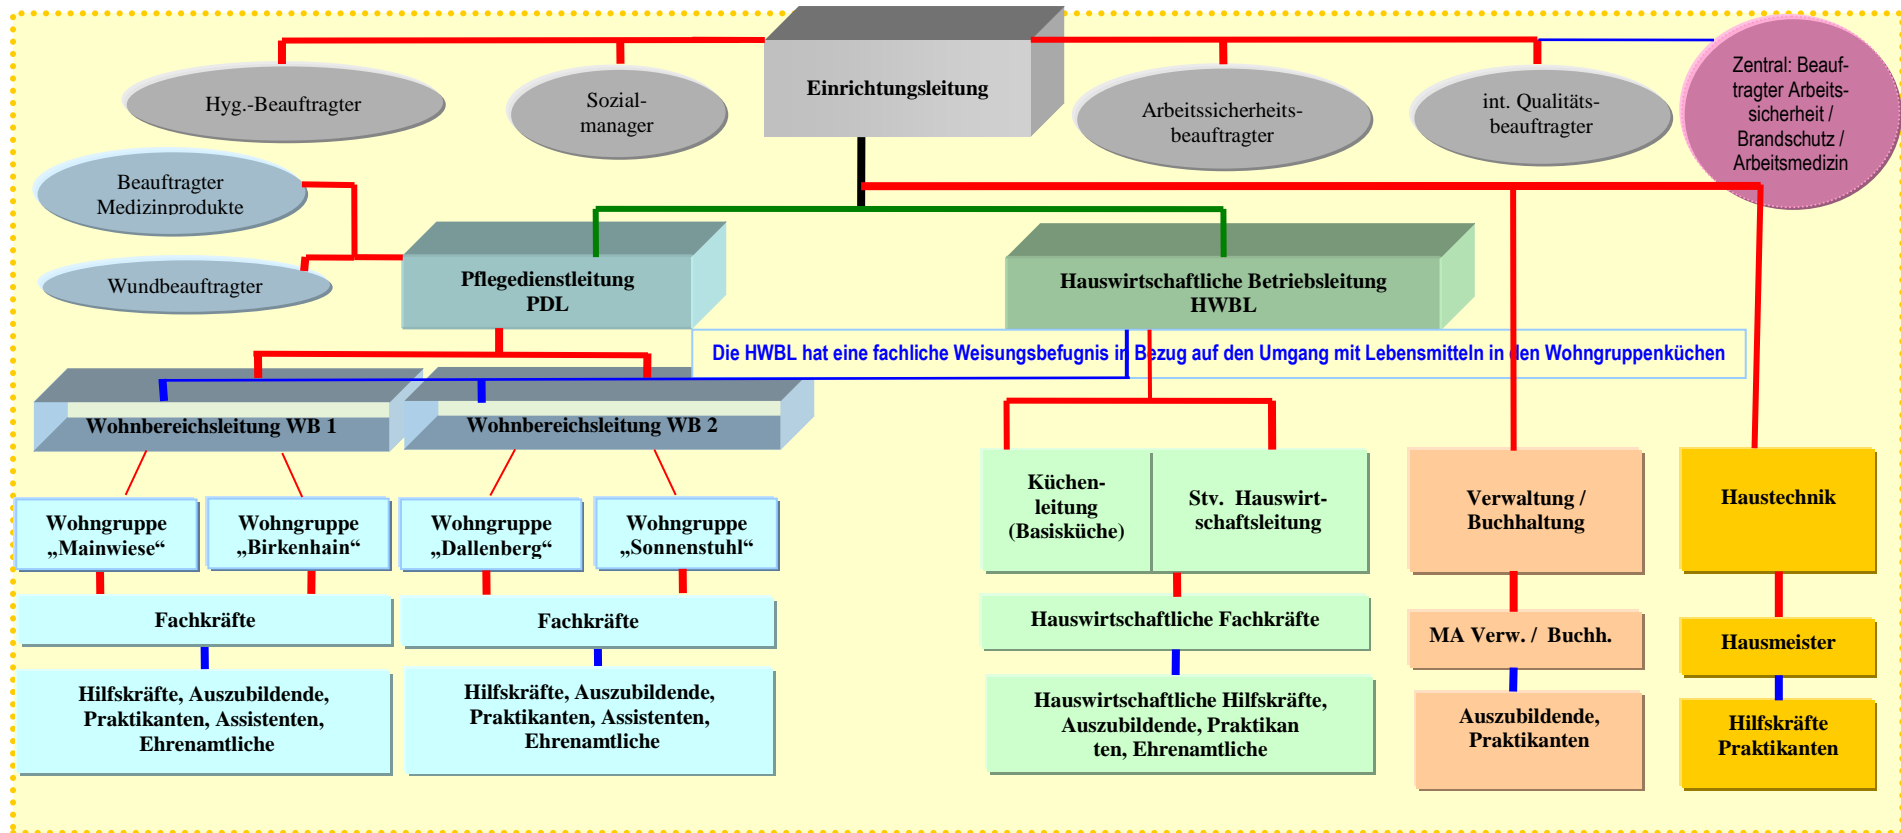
Einrichtungsleitung

Hyg.-Beauftragter

Sozial-manager

Arbeitssicherheits-beauftragter

int. Qualitäts-beauftragter

Zentral: Beauftragter Arbeitssicherheit / Brandschutz / Arbeitsmedizin

Beauftragter Medizinprodukte

Wundbeauftragter

Pflegedienstleitung PDL

Hauswirtschaftliche Betriebsleitung HWBL

Die HWBL hat eine fachliche Weisungsbefugnis in Bezug auf den Umgang mit Lebensmitteln in den Wohngruppenküchen

Wohnbereichsleitung WB 1

Wohnbereichsleitung WB 2

Wohngruppe „Mainwiese“

Wohngruppe „Birkenhain“

Wohngruppe „Dallenberg“

Wohngruppe „Sonnenstuhl“

Fachkräfte

Fachkräfte

Hilfskräfte, Auszubildende, Praktikanten, Assistenten, Ehrenamtliche

Hilfskräfte, Auszubildende, Praktikanten, Assistenten, Ehrenamtliche

Küchen-leitung (Basisküche)

Stv. Hauswirtschaftsleitung

Hauswirtschaftliche Fachkräfte

Hauswirtschaftliche Hilfskräfte, Auszubildende, Praktikanten, Ehrenamtliche

Verwaltung / Buchhaltung

MA Verw. / Buchh.

Auszubildende, Praktikanten

Haustechnik

Hausmeister

Hilfskräfte Praktikanten